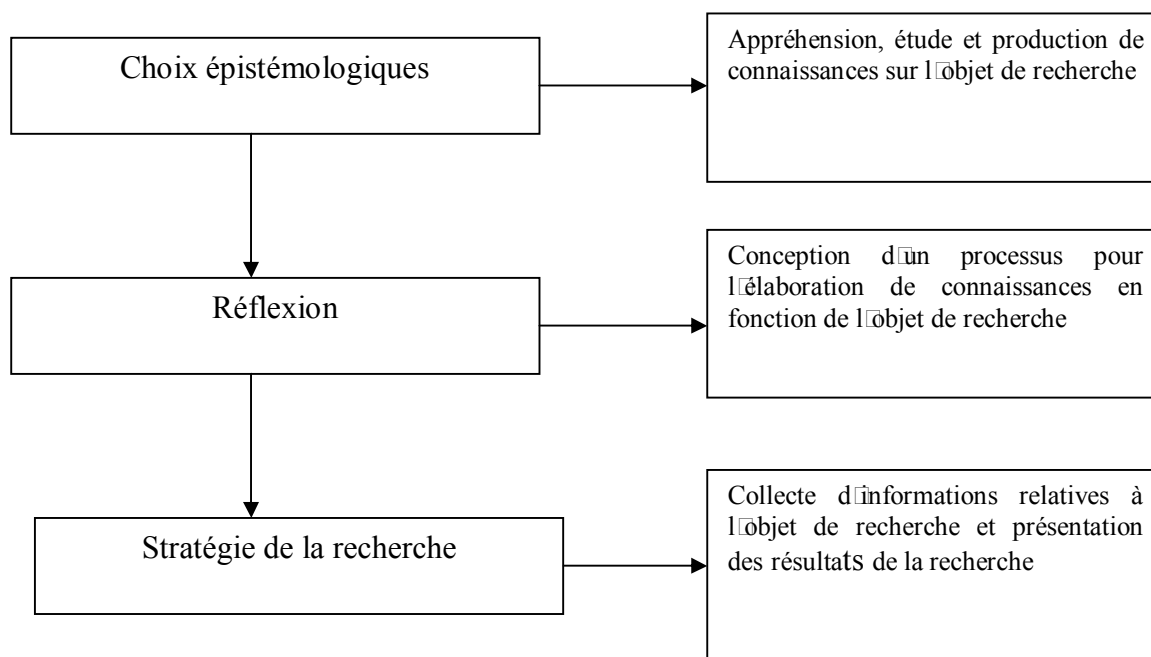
Choix épistémologiques

Appréhension, étude et production de connaissances sur l□objet de recherche

Réflexion

Conception d□un processus pour l□élaboration de connaissances en fonction de l□objet de recherche

Stratégie de la recherche

Collecte d□informations relatives à l□objet de recherche et présentation des résultats de la recherche